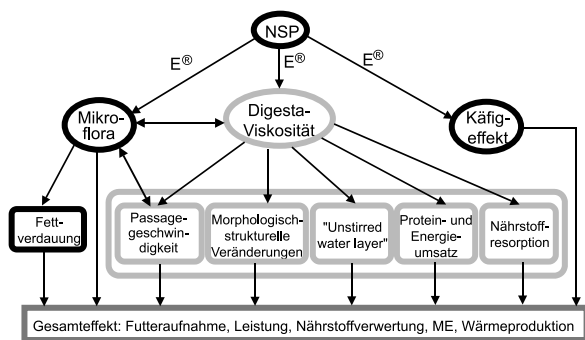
NSP

E®

E®

E®

Mikroflora

Digesta-Viskosität

Käfigeffekt

Fettverdauung

Passagegeschwindigkeit

Morphologisch-strukturelle Veränderungen

"Unstirred water layer"

Protein- und Energieumsatz

Nährstoffresorption

Gesamteffekt: Futteraufnahme, Leistung, Nährstoffverwertung, ME, Wärmeproduktion